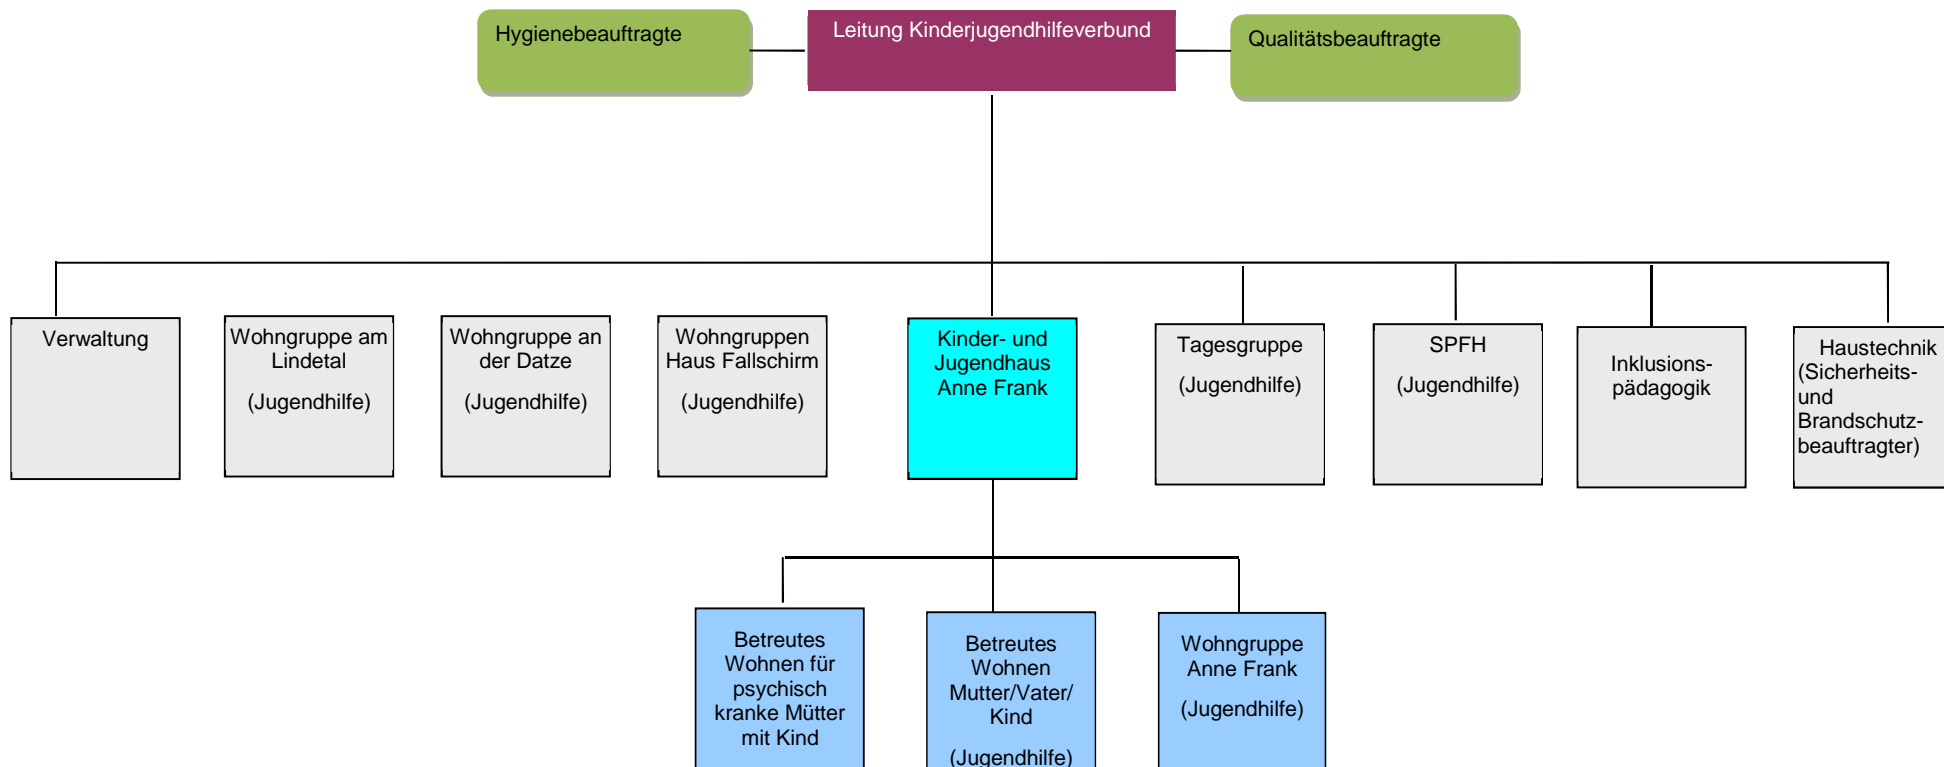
Hygienebeauftragte

Leitung Kinderjugendhilfeverbund

Qualitätsbeauftragte

Verwaltung

Wohngruppe am Lindetal

(Jugendhilfe)

Wohngruppe an der Datze

(Jugendhilfe)

Wohngruppen Haus Fallschirm

(Jugendhilfe)

Kinder- und Jugendhaus Anne Frank

Tagesgruppe

(Jugendhilfe)

SPFH

(Jugendhilfe)

Inklusionspädagogik

Haustechnik (Sicherheits- und Brandschutzbeauftragter)

Betreutes Wohnen für psychisch kranke Mütter mit Kind

Betreutes Wohnen Mutter/Vater/ Kind

(Jugendhilfe)

Wohngruppe Anne Frank

(Jugendhilfe)